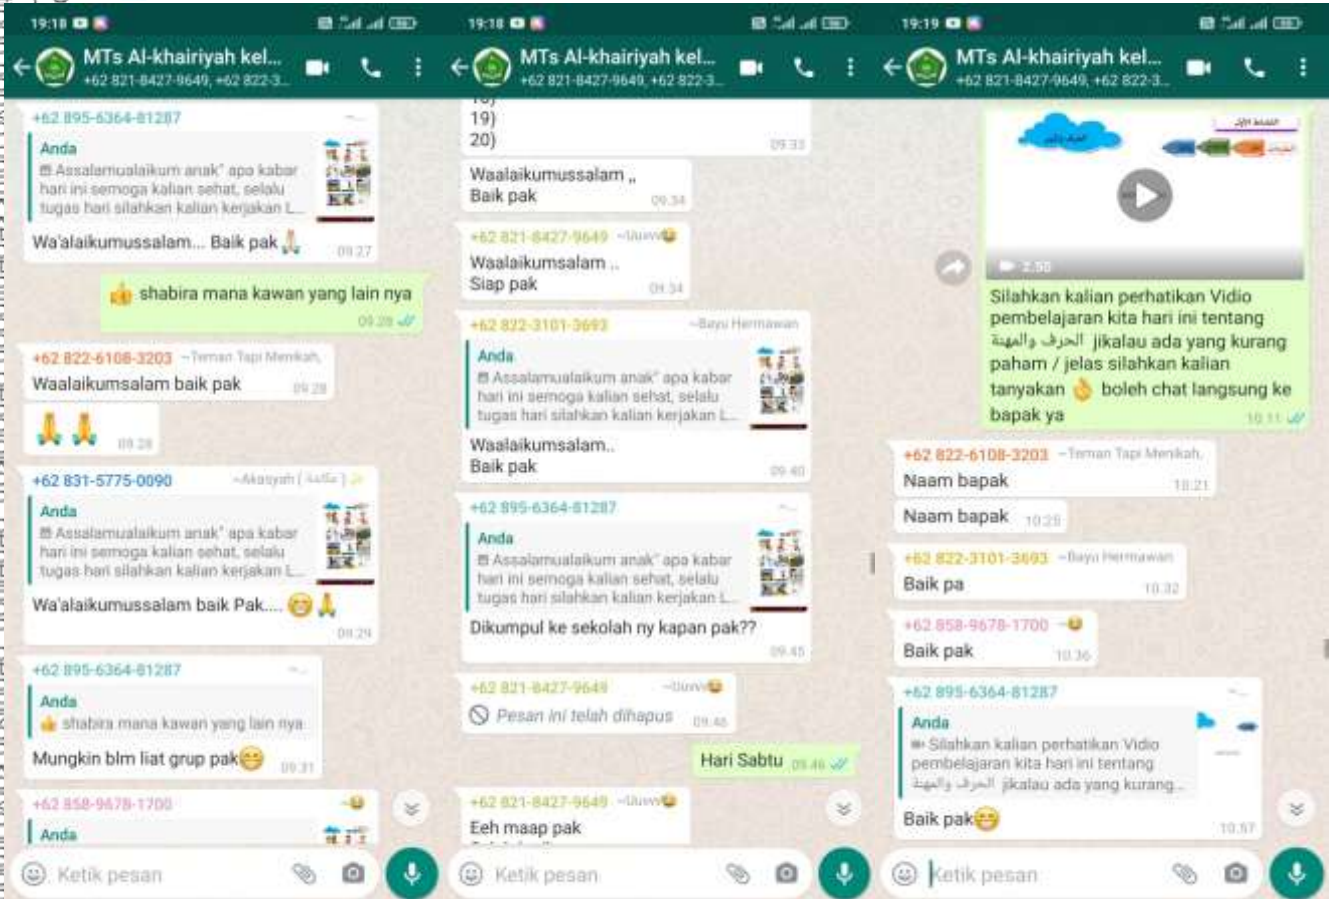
19:18

MTs Al-khairiyah kel...
+62 821-8427-9649, +62 822-3...

+62 895-6364-81287
Anda
Assalamualaikum anak" apa kabar hari ini semoga kalian sehat, selalu tugas hari silahkan kalian kerjakan l...
Wa'alaikumussalam... Baik pak 🙏 09.27

👍 shabira mana kawan yang lain nya 09.28

+62 822-6108-3203 ~Teman Tapi Menikah
Waalaikumsalam baik pak 09.28

🙏🙏 09.28

+62 831-5775-0090 ~Aksiyah
Anda
Assalamualaikum anak" apa kabar hari ini semoga kalian sehat, selalu tugas hari silahkan kalian kerjakan l...
Wa'alaikumussalam baik Pak.... 😁🙏 09.29

+62 895-6364-81287
Anda
👍 shabira mana kawan yang lain nya
Mungkin blm liat grup pak😊 09.31

+62 858-9678-1700
Anda

Ketik pesan

19:18

MTs Al-khairiyah kel...
+62 821-8427-9649, +62 822-3...

19)
20) 09.33

Waalaikumussalam ,,
Baik pak 09.34

+62 821-8427-9649 ~Uuvv😜
Waalaikumsalam ..
Siap pak 09.34

+62 822-3101-3693 ~Bayu Hermawan
Anda
Assalamualaikum anak" apa kabar hari ini semoga kalian sehat, selalu tugas hari silahkan kalian kerjakan l...
Waalaikumsalam..
Baik pak 09.40

+62 895-6364-81287
Anda
Assalamualaikum anak" apa kabar hari ini semoga kalian sehat, selalu tugas hari silahkan kalian kerjakan l...
Dikumpul ke sekolah ny kapan pak?? 09.45

+62 821-8427-9649 ~Uuvv😜
Pesan ini telah dihapus 09.46

Hari Sabtu 09.46

+62 821-8427-9649 ~Uuvv😜
Eeh maap pak

Ketik pesan

19:19

MTs Al-khairiyah kel...
+62 821-8427-9649, +62 822-3...

2.50
Silahkan kalian perhatikan Vidio pembelajaran kita hari ini tentang الحرف والمهنة jikalau ada yang kurang paham / jelas silahkan kalian tanyakan 👌 boleh chat langsung ke bapak ya 10.11

+62 822-6108-3203 ~Teman Tapi Menikah
Naam bapak 10.21

Naam bapak 10.25

+62 822-3101-3693 ~Bayu Hermawan
Baik pa 10.32

+62 858-9678-1700 ~😊
Baik pak 10.36

+62 895-6364-81287
Anda
Silahkan kalian perhatikan Vidio pembelajaran kita hari ini tentang الحرف والمهنة jikalau ada yang kurang...
Baik pak😊 10.57

Ketik pesan